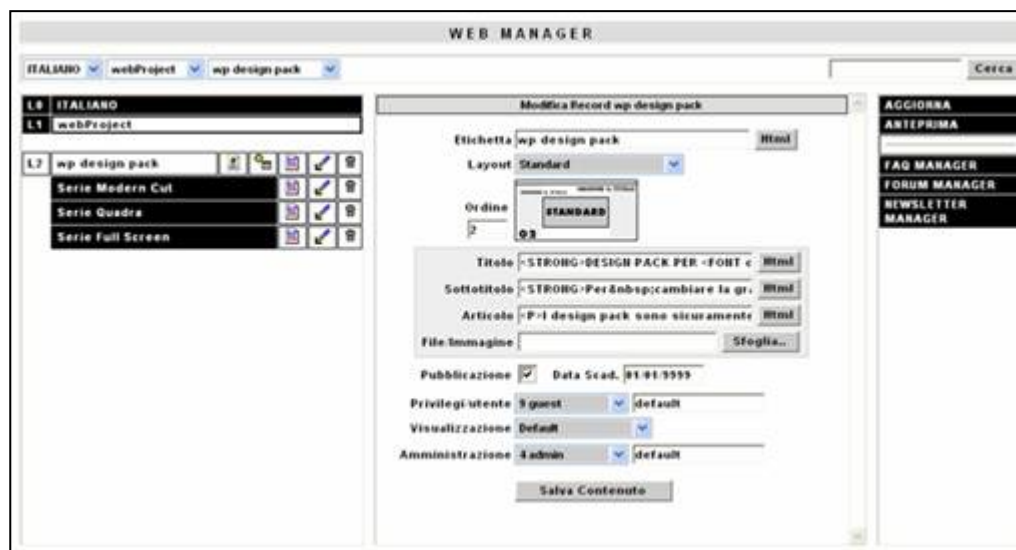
WEB MANAGER

ITALIANO webProject wp design pack

Cerca

L0 ITALIANO
L1 webProject
L2 wp design pack
Serie Modern Cut
Serie Quadra
Serie Full Screen

Modifica Record wp design pack

Etichetta wp design pack Html
Layout Standard
Ordine 2
STANDARD
03

Titolo <STRONG>DESIGN PACK PER <FONT c Html
Sottotitolo <STRONG>Per&nbsp;cambiare la gr. Html
Articolo <P>I design pack sono sicuramente Html
File Immagine Sfoglia...

Pubblicazione Data Scad. 01/01/9999
Privilegi utente 9 guest default
Visualizzazione Default
Amministrazione 4 admin default

Salva Contenuto

AGGIORNA
ANTEPRIMA
FAQ MANAGER
FORUM MANAGER
NEWSLETTER MANAGER